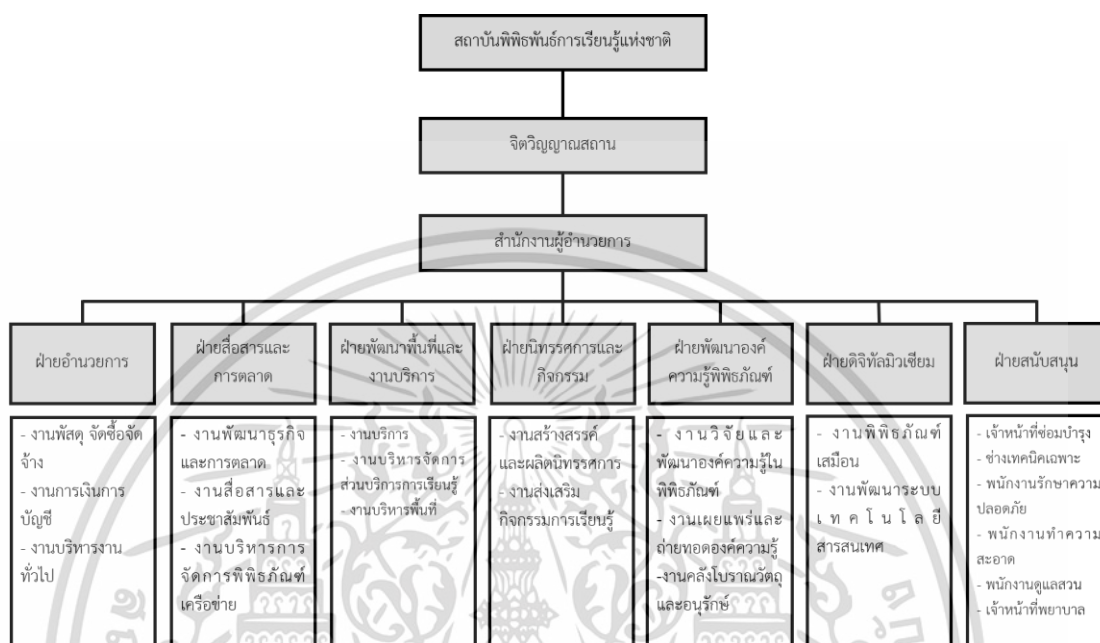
สถาบันพิพิธพันธ์การเรียนรู้แห่งชาติ

จิตวิญญาณสถาน

สำนักงานผู้อำนวยการ

ฝ่ายอำนวยการ

- งานพัสดุ จัดซื้อจัดจ้าง
- งานการเงินการบัญชี
- งานบริหารงานทั่วไป

ฝ่ายสื่อสารและการตลาด

- งานพัฒนาธุรกิจและการตลาด
- งานสื่อสารและประชาสัมพันธ์
- งานบริหารการจัดการพิพิธภัณฑ์เครือข่าย

ฝ่ายพัฒนาพื้นที่และงานบริการ

- งานบริการ
- งานบริหารจัดการส่วนบริการการเรียนรู้
- งานบริหารพื้นที่

ฝ่ายนิทรรศการและกิจกรรม

- งานสร้างสรรค์และผลิตนิทรรศการ
- งานส่งเสริมกิจกรรมการเรียนรู้

ฝ่ายพัฒนาองค์ความรู้พิพิธภัณฑ์

- งานวิจัยและพัฒนาองค์ความรู้ในพิพิธภัณฑ์
- งานเผยแพร่และถ่ายทอดองค์ความรู้
-งานคลังโบราณวัตถุและอนุรักษ์

ฝ่ายดิจิทัลมิวเซียม

- งานพิพิธภัณฑ์เสมือน
- งานพัฒนาระบบเทคโนโลยีสารสนเทศ

ฝ่ายสนับสนุน

- เจ้าหน้าที่ซ่อมบำรุง
- ช่างเทคนิคเฉพาะ
- พนักงานรักษาความปลอดภัย
- พนักงานทำความสะอาด
- พนักงานดูแลสวน
- เจ้าหน้าที่พยาบาล